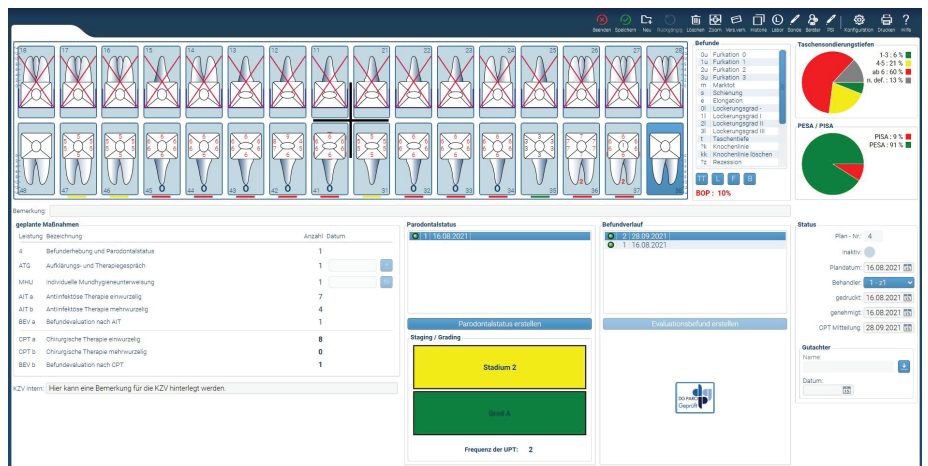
Beenden Speichern Neu Rückgängig Löschen Zoom Vers.verh. Historie Labor Sonde Berater PSI Konfiguration Drucken Hilfe

18 17 16 15 14 13 12 11 21 22 23 24 25 26 27 28

48 47 46 45 44 43 42 41 31 32 33 34 35 36 37 38

0 0 0 0 0 0 0 0 0 0

Befunde

0u Furkation 0
1u Furkation 1
2u Furkation 2
3u Furkation 3
m Marktot
s Schienung
e Elongation
0l Lockerungsgrad -
1l Lockerungsgrad I
2l Lockerungsgrad II
3l Lockerungsgrad III
t Taschentiefe
7k Knochenlinie
kk Knochenlinie löschen
*z Rezession

BOP : 10%

Taschensondierungstiefen

1-3 : 6 %
4-5 : 21 %
ab 6 : 60 %
n. def. : 13 %

PESA / PISA

PISA : 9 %
PESA : 91 %

Bemerkung:

geplante Maßnahmen

| Leistung | Bezeichnung | Anzahl | Datum |
|---|---|---|---|
| 4 | Befunderhebung und Parodontalstatus | 1 | |
| ATG | Aufklärungs- und Therapiegespräch | 1 | |
| MHU | individuelle Mundhygieneunterweisung | 1 | |
| AIT a | Antiinfektiöse Therapie einwurzelig | 7 | |
| AIT b | Antiinfektiöse Therapie mehrwurzelig | 4 | |
| BEV a | Befundevaluation nach AIT | 1 | |
| CPT a | Chirurgische Therapie einwurzelig | 8 | |
| CPT b | Chirurgische Therapie mehrwurzelig | 0 | |
| BEV b | Befundevaluation nach CPT | 1 | |

KZV intern: Hier kann eine Bemerkung für die KZV hinterlegt werden.

Parodontalstatus

1 | 16.08.2021

Parodontalstatus erstellen

Staging / Grading

Stadium 2

Grad A

Frequenz der UPT: 2

Befundverlauf

2 | 28.09.2021 |
1 | 16.08.2021

Evaluationsbefund erstellen

DG PARO Geprüft

Status

Plan - Nr.: 4

inaktiv:

Plandatum: 16.08.2021

Behandler: 1 - z1

gedruckt: 16.08.2021

genehmigt: 16.08.2021

UPT Mitteilung: 28.09.2021

Gutachter

Name:

Datum: